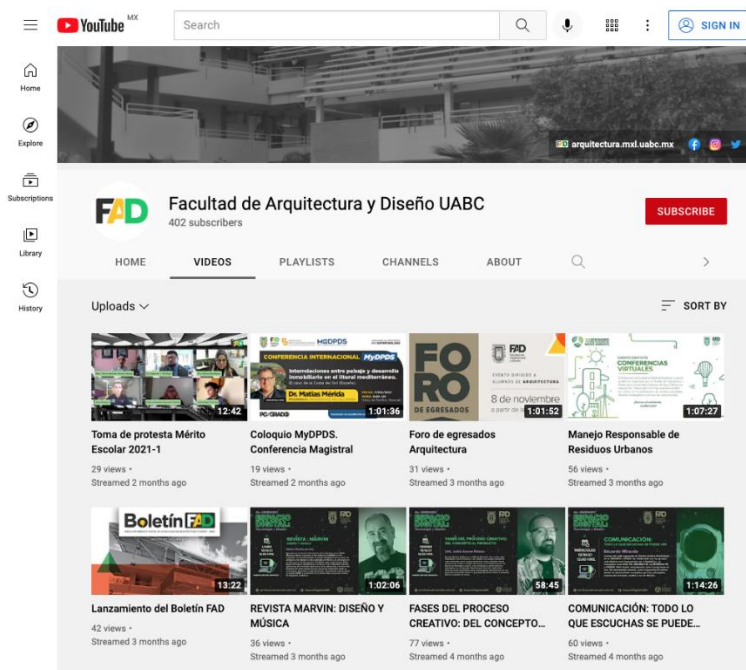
YouTube MX
Search
SIGN IN

Home
Explore
Subscriptions
Library
History

FAD arquitectura.mxl.uabc.mx

FAD
Facultad de Arquitectura y Diseño UABC
402 subscribers
SUBSCRIBE

HOME
VIDEOS
PLAYLISTS
CHANNELS
ABOUT

Uploads
SORT BY

12:42
Toma de protesta Mérito Escolar 2021-1
29 views •
Streamed 2 months ago

MyDPDS
CONFERENCIA INTERNACIONAL MyDPDS
Interacciones entre paisaje y desarrollo inmobiliario en el litoral mediterráneo.
Dr. Matías Mérida
POSGRADO
1:01:36
Coloquio MyDPDS. Conferencia Magistral
19 views •
Streamed 2 months ago

FORO DE EGRESADOS
FAD
8 de noviembre
1:01:52
Foro de egresados Arquitectura
31 views •
Streamed 3 months ago

CONFERENCIAS VIRTUALES
1:07:27
Manejo Responsable de Residuos Urbanos
56 views •
Streamed 3 months ago

Boletín FAD
13:22
Lanzamiento del Boletín FAD
42 views •
Streamed 3 months ago

ESPACIO DIGITAL
REVISTA MARVIN
1:02:06
REVISTA MARVIN: DISEÑO Y MÚSICA
36 views •
Streamed 3 months ago

ESPACIO DIGITAL
FAD
58:45
FASES DEL PROCESO CREATIVO: DEL CONCEPTO...
77 views •
Streamed 4 months ago

ESPACIO DIGITAL
COMUNICACIÓN:
FAD
1:14:26
COMUNICACIÓN: TODO LO QUE ESCUCHAS SE PUEDE...
60 views •
Streamed 4 months ago